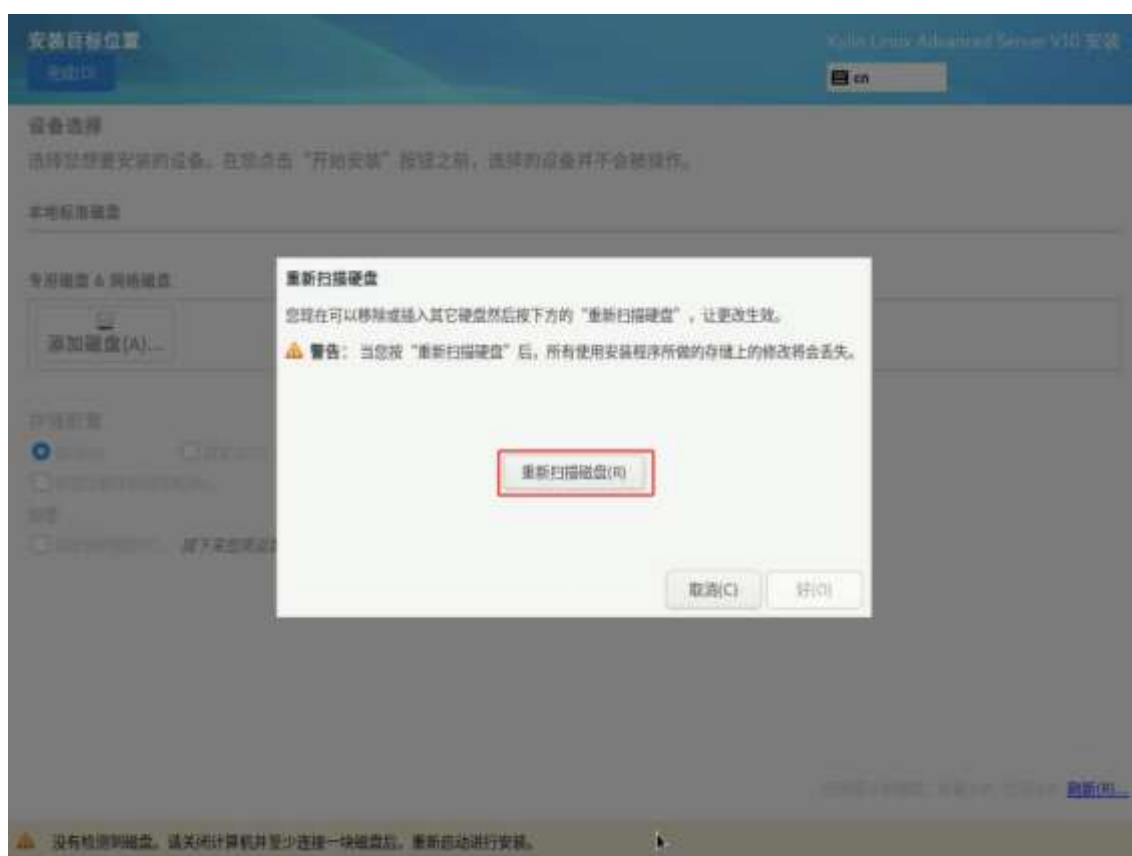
安装目标位置
完成(D)

Kylin Linux Advanced Server V10 安装
cn

设备选择
选择您想要安装的设备。在您点击"开始安装"按钮之前，选择的设备并不会被操作。

本地标准磁盘

专用磁盘 & 网络磁盘

添加磁盘(A)...

存储配置

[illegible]

加密

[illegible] 接下来您将设置

重新扫描硬盘
您现在可以移除或插入其它硬盘然后按下方的"重新扫描硬盘"，让更改生效。
警告：当您按"重新扫描硬盘"后，所有使用安装程序所做的存储上的修改将会丢失。

重新扫描磁盘(R)

取消(C)
好(O)

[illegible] 刷新(R)...

没有检测到磁盘。请关闭计算机并至少连接一块磁盘后，重新启动进行安装。